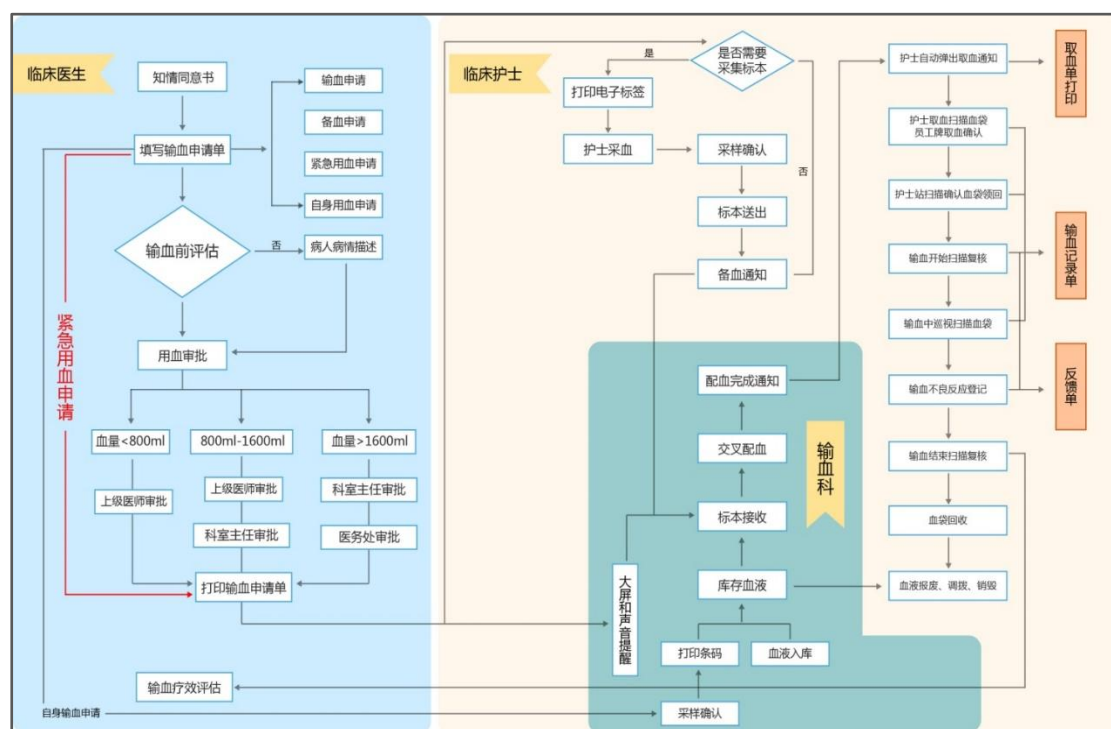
临床医生

知情同意书

填写输血申请单

输血申请

备血申请

紧急用血申请

自身用血申请

输血前评估

否

病人病情描述

紧急用血申请

用血审批

血量<800ml

800ml-1600ml

血量>1600ml

上级医师审批

上级医师审批

科室主任审批

科室主任审批

医务处审批

打印输血申请单

输血疗效评估

自身输血申请

临床护士

是否需要采集标本

是

否

打印电子标签

护士采血

采样确认

标本送出

备血通知

配血完成通知

交叉配血

输血科

标本接收

库存血液

大屏和声音提醒

打印条码

血液入库

采样确认

护士自动弹出取血通知

护士取血扫描血袋 员工牌取血确认

护士站扫描确认血袋领回

输血开始扫描复核

输血中巡视扫描血袋

输血不良反应登记

输血结束扫描复核

血袋回收

血液报废、调拨、销毁

取血单打印

输血记录单

反馈单